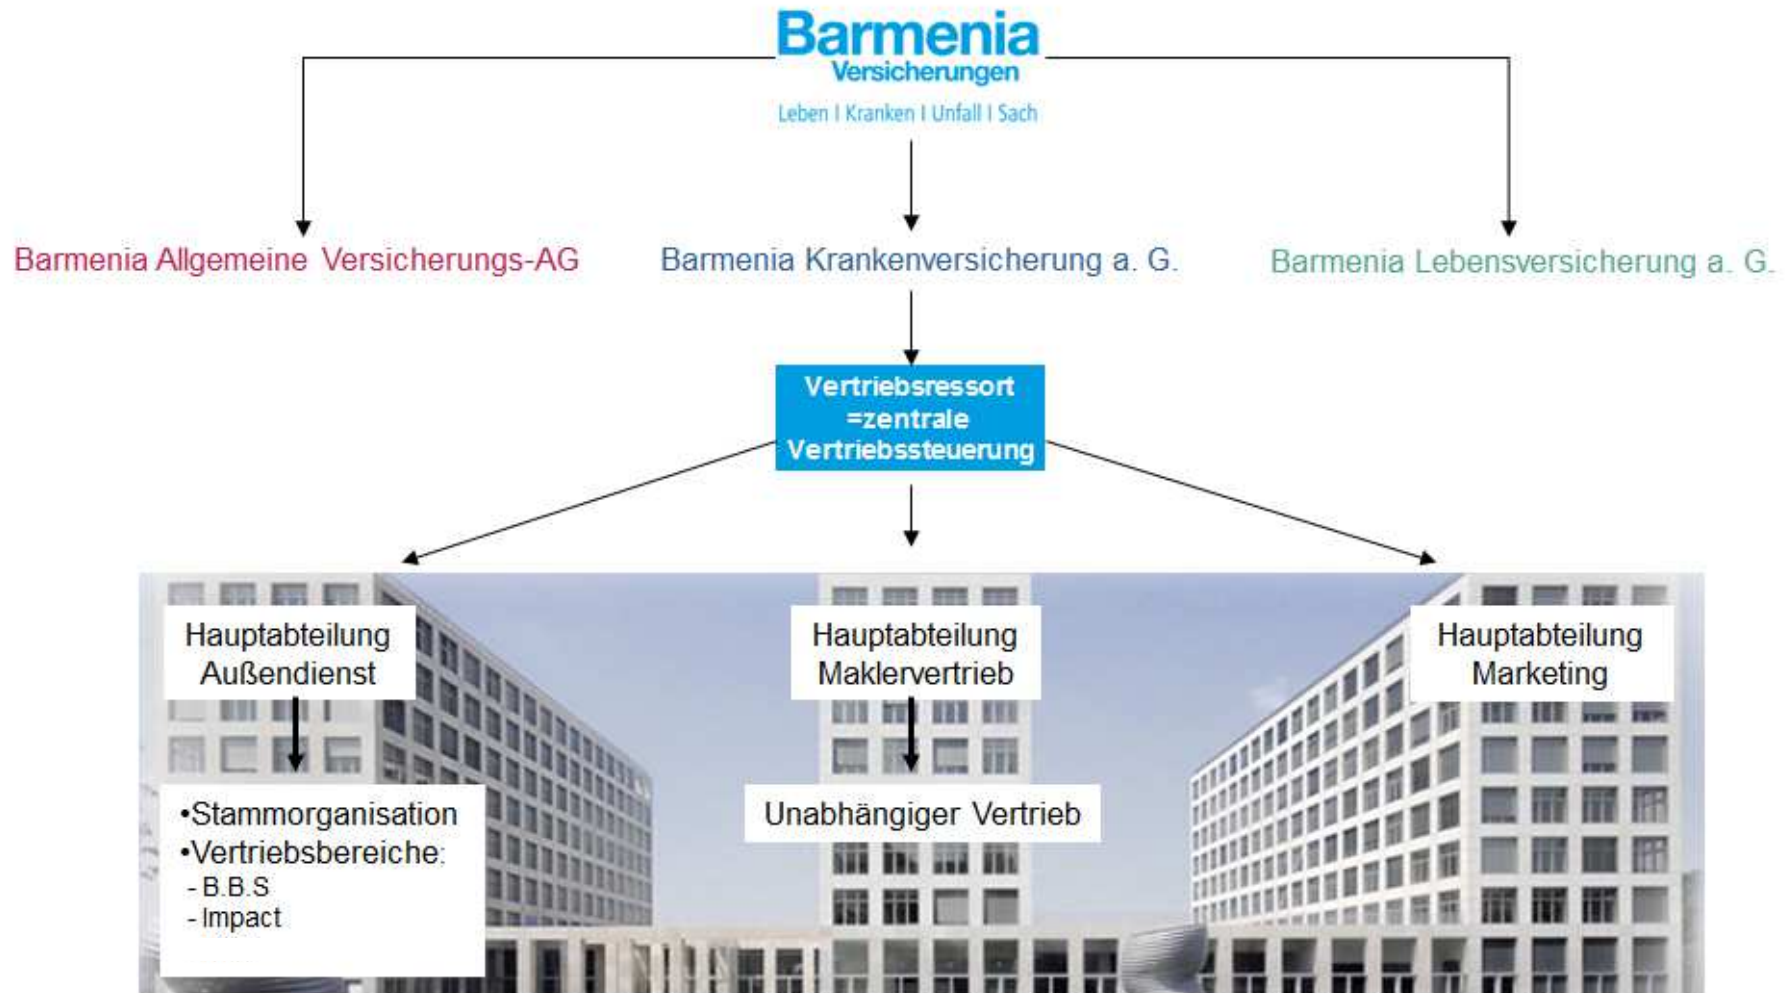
Barmenia
Versicherungen
Leben | Kranken | Unfall | Sach

Barmenia Allgemeine Versicherungs-AG

Barmenia Krankenversicherung a. G.

Barmenia Lebensversicherung a. G.

Vertriebsressort =zentrale Vertriebssteuerung

Hauptabteilung Außendienst

•Stammorganisation
•Vertriebsbereiche:
- B.B.S
- Impact

Hauptabteilung Maklervertrieb

Unabhängiger Vertrieb

Hauptabteilung Marketing